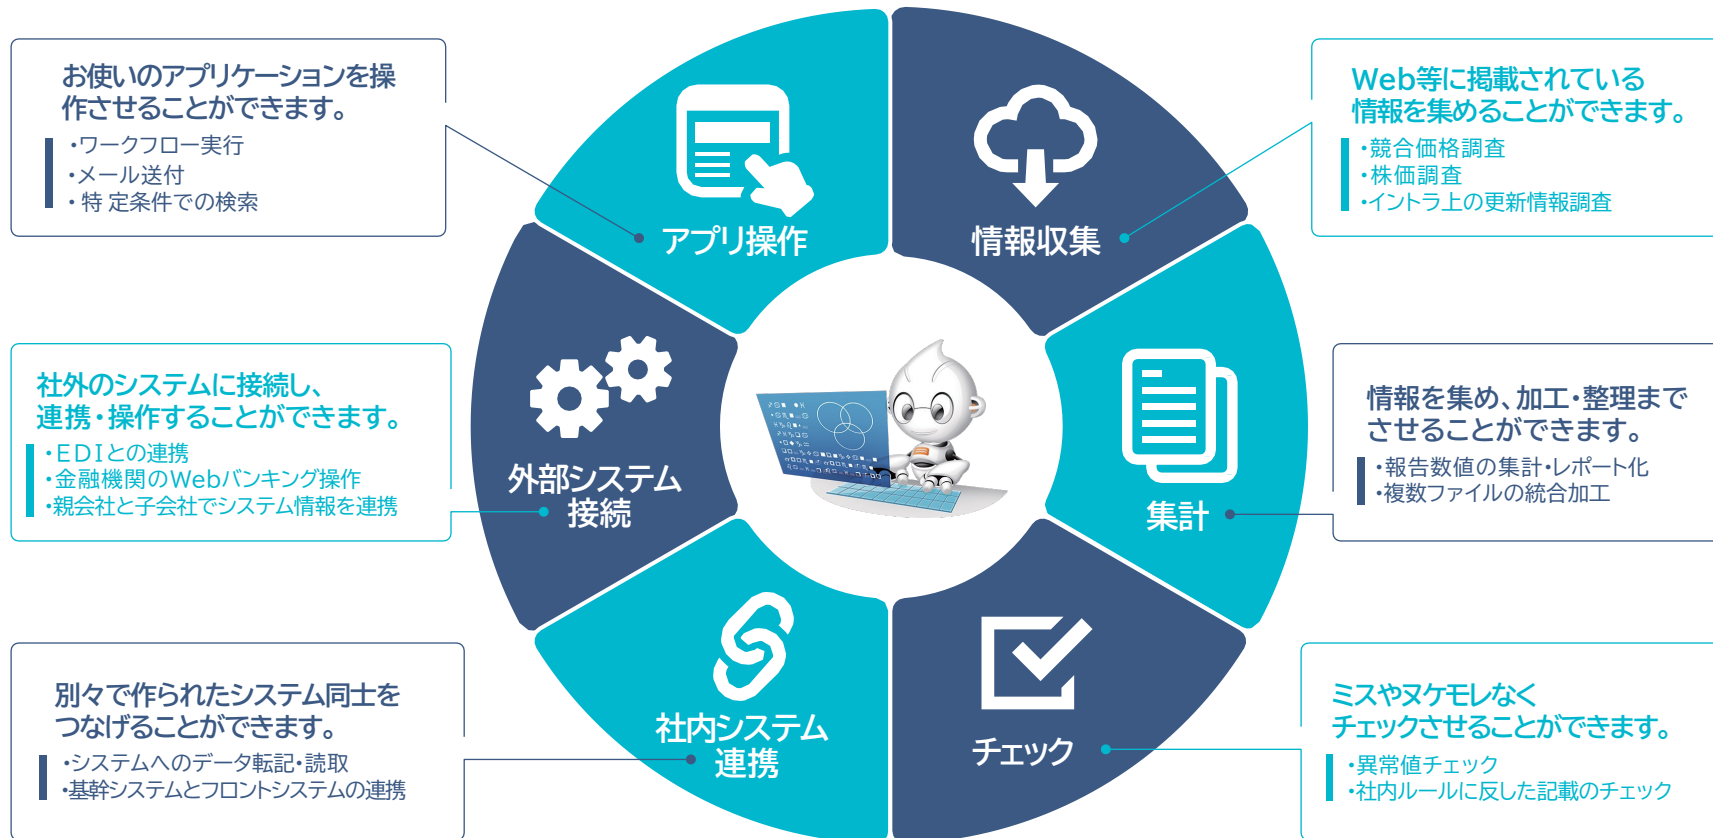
お使いのアプリケーションを操作させることができます。

・ワークフロー実行
・メール送付
・特 定条件での検索

アプリ操作

情報収集

Web等に掲載されている情報を集めることができます。

・競合価格調査
・株価調査
・イントラ上の更新情報調査

社外のシステムに接続し、連携・操作することができます。

・EDIとの連携
・金融機関のWebバンキング操作
・親会社と子会社でシステム情報を連携

外部システム接続

集計

情報を集め、加工・整理までさせることができます。

・報告数値の集計・レポート化
・複数ファイルの統合加工

別々で作られたシステム同士をつなげることができます。

・システムへのデータ転記・読取
・基幹システムとフロントシステムの連携

社内システム連携

チェック

ミスやヌケモレなくチェックさせることができます。

・異常値チェック
・社内ルールに反した記載のチェック